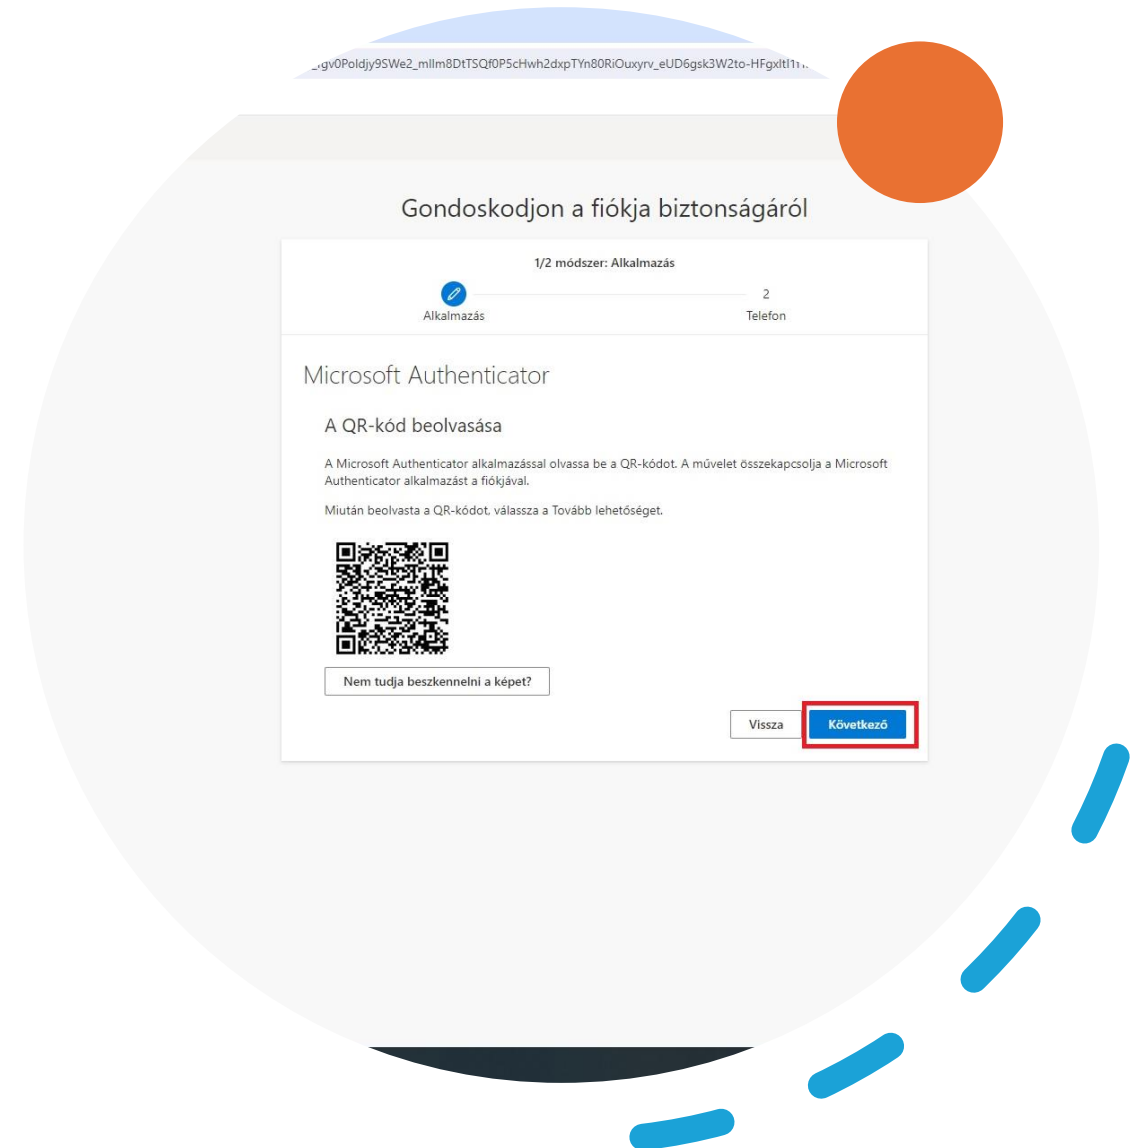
_gv0Poldjy9SWe2_mllm8DtTSQf0P5cHwh2dxpTYn80RiOuxyrv_eUD6gsk3W2to-HFgxltl1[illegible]

Gondoskodjon a fiókja biztonságáról

1/2 módszer: Alkalmazás

Alkalmazás

2
Telefon

Microsoft Authenticator

A QR-kód beolvasása

A Microsoft Authenticator alkalmazással olvassa be a QR-kódot. A művelet összekapcsolja a Microsoft Authenticator alkalmazást a fiókjával.

Miután beolvasta a QR-kódot, válassza a Tovább lehetőséget.

Nem tudja beszkennelni a képet?

Vissza

Következő